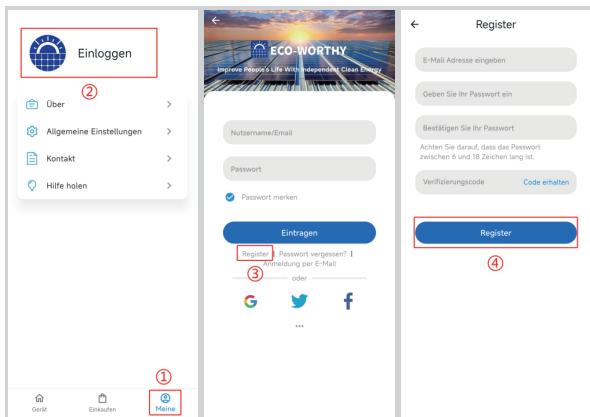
Einloggen
②
Über
Allgemeine Einstellungen
Kontakt
Hilfe holen
①
Gerät
Einkaufen
Meine

ECO-WORTHY
Improve People's Life With Independent Clean Energy
Nutzername/Email
Passwort
Passwort merken
Eintragen
Register | Passwort vergessen? | Anmeldung per E-Mail
③
oder
G
...

Register
E-Mail Adresse eingeben
Geben Sie Ihr Passwort ein
Bestätigen Sie Ihr Passwort
Achten Sie darauf, dass das Passwort zwischen 6 und 18 Zeichen lang ist.
Verifizierungscode
Code erhalten
Register
④